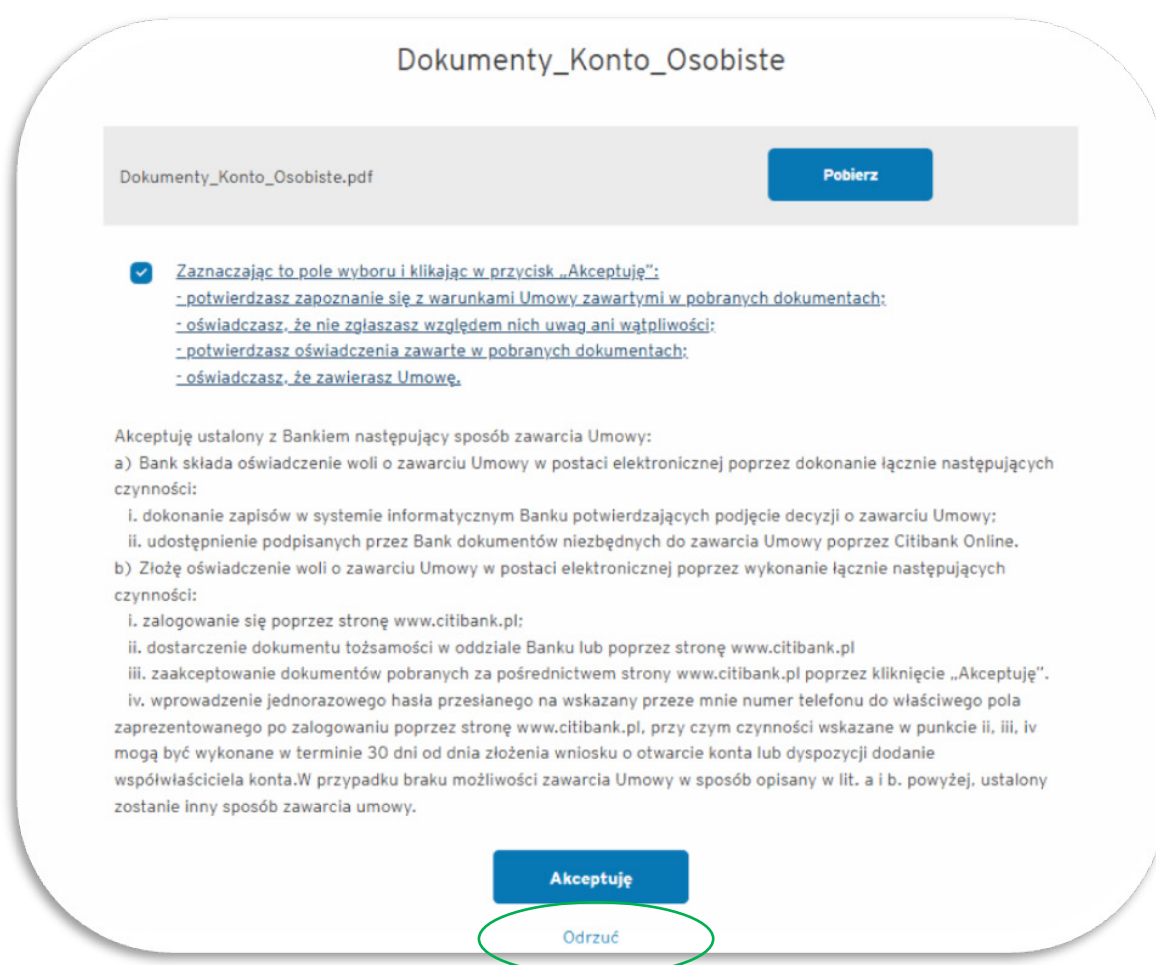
Dokumenty_Konto_Osobiste

Dokumenty_Konto_Osobiste.pdf

Pobierz

Zaznaczając to pole wyboru i klikając w przycisk „Akceptuję":
- potwierdzasz zapoznanie się z warunkami Umowy zawartymi w pobranych dokumentach;
- oświadczasz, że nie zgłaszasz względem nich uwag ani wątpliwości;
- potwierdzasz oświadczenia zawarte w pobranych dokumentach;
- oświadczasz, że zawierasz Umowę.

Akceptuję ustalony z Bankiem następujący sposób zawarcia Umowy:
a) Bank składa oświadczenie woli o zawarciu Umowy w postaci elektronicznej poprzez dokonanie łącznie następujących czynności:
i. dokonanie zapisów w systemie informatycznym Banku potwierdzających podjęcie decyzji o zawarciu Umowy;
ii. udostępnienie podpisanych przez Bank dokumentów niezbędnych do zawarcia Umowy poprzez Citibank Online.
b) Złożę oświadczenie woli o zawarciu Umowy w postaci elektronicznej poprzez wykonanie łącznie następujących czynności:
i. zalogowanie się poprzez stronę www.citibank.pl;
ii. dostarczenie dokumentu tożsamości w oddziale Banku lub poprzez stronę www.citibank.pl
iii. zaakceptowanie dokumentów pobranych za pośrednictwem strony www.citibank.pl poprzez kliknięcie „Akceptuję".
iv. wprowadzenie jednorazowego hasła przesłanego na wskazany przeze mnie numer telefonu do właściwego pola zaprezentowanego po zalogowaniu poprzez stronę www.citibank.pl, przy czym czynności wskazane w punkcie ii, iii, iv mogą być wykonane w terminie 30 dni od dnia złożenia wniosku o otwarcie konta lub dyspozycji dodanie współwłaściciela konta.W przypadku braku możliwości zawarcia Umowy w sposób opisany w lit. a i b. powyżej, ustalony zostanie inny sposób zawarcia umowy.

Akceptuję

Odrzuć